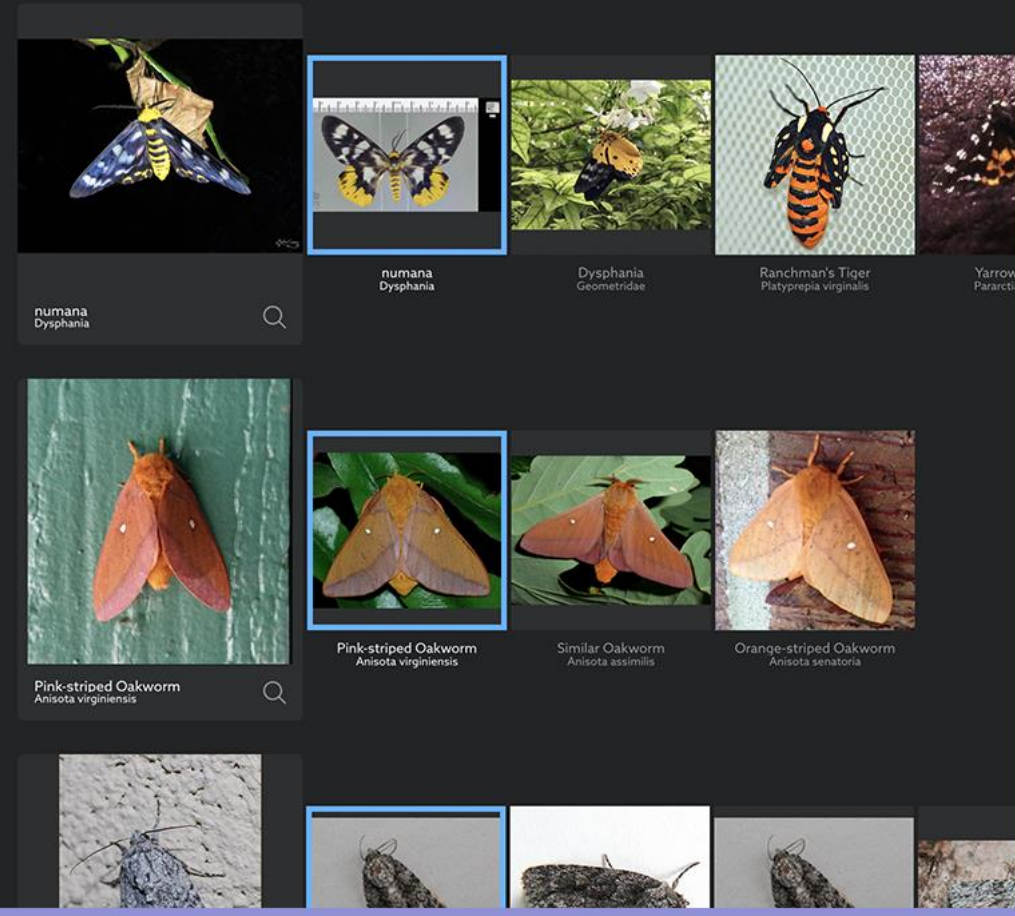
numana
Dysphania

numana
Dysphania

Dysphania
Geometridae

Ranchman's Tiger
Platyprepia virginalis

Yarrow
Pararcti

Pink-striped Oakworm
Anisota virginiensis

Pink-striped Oakworm
Anisota virginiensis

Similar Oakworm
Anisota assimilis

Orange-striped Oakworm
Anisota senatoria